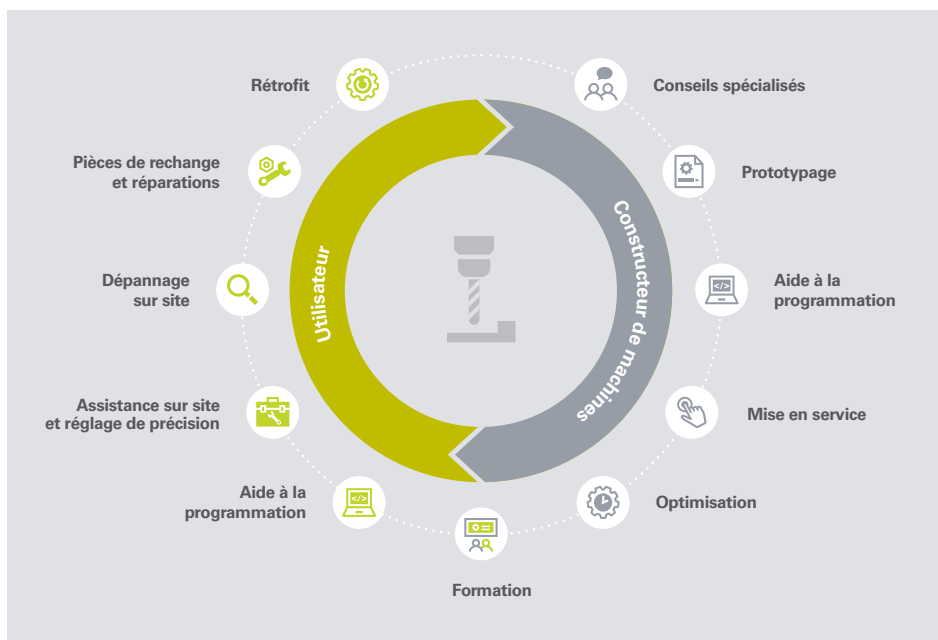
Rétrofit

Conseils spécialisés

Pièces de rechange et réparations

Prototypage

Dépannage sur site

Aide à la programmation

Assistance sur site et réglage de précision

Mise en service

Aide à la programmation

Optimisation

Formation

Utilisateur

Constructeur de machines

</>